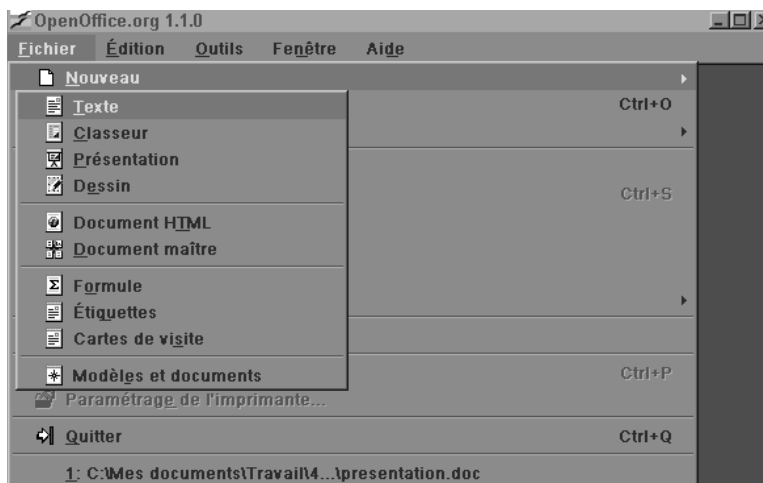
OpenOffice.org 1.1.0

Fichier Édition Outils Fenêtre Aide

Nouveau

Texte
Classeur
Présentation
Dessin

Document HTML
Document maître

Formule
Étiquettes
Cartes de visite

Modèles et documents

Ctrl+O

Ctrl+S

Ctrl+P

Paramétrage de l'imprimante...

Quitter Ctrl+Q

1: C:\Mes documents\Travail\4...\presentation.doc